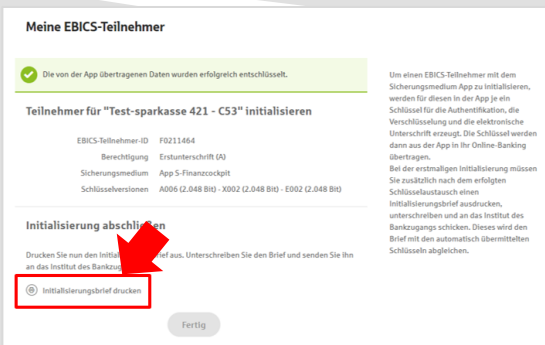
Meine EBICS-Teilnehmer

Die von der App übertragenen Daten wurden erfolgreich entschlüsselt.

Teilnehmer für "Test-sparkasse 421 - C53" initialisieren

| EBICS-Teilnehmer-ID | F0211464 |
|---|---|
| Berechtigung | Erstunterschrift (A) |
| Sicherungsmedium | App S-Finanzcockpit |
| Schlüsselversionen | A006 (2.048 Bit) - X002 (2.048 Bit) - E002 (2.048 Bit) |

Initialisierung abschl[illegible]en

Drucken Sie nun den Initiali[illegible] aus. Unterschreiben Sie den Brief und senden Sie ihn an das Institut des Bankzug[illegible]

Initialisierungsbrief drucken

Fertig

Um einen EBICS-Teilnehmer mit dem Sicherungsmedium App zu initialisieren, werden für diesen in der App je ein Schlüssel für die Authentifikation, die Verschlüsselung und die elektronische Unterschrift erzeugt. Die Schlüssel werden dann aus der App in Ihr Online-Banking übertragen.
Bei der erstmaligen Initialisierung müssen Sie zusätzlich nach dem erfolgten Schlüsselaustausch einen Initialisierungsbrief ausdrucken, unterschreiben und an das Institut des Bankzugangs schicken. Dieses wird den Brief mit den automatisch übermittelten Schlüsseln abgleichen.